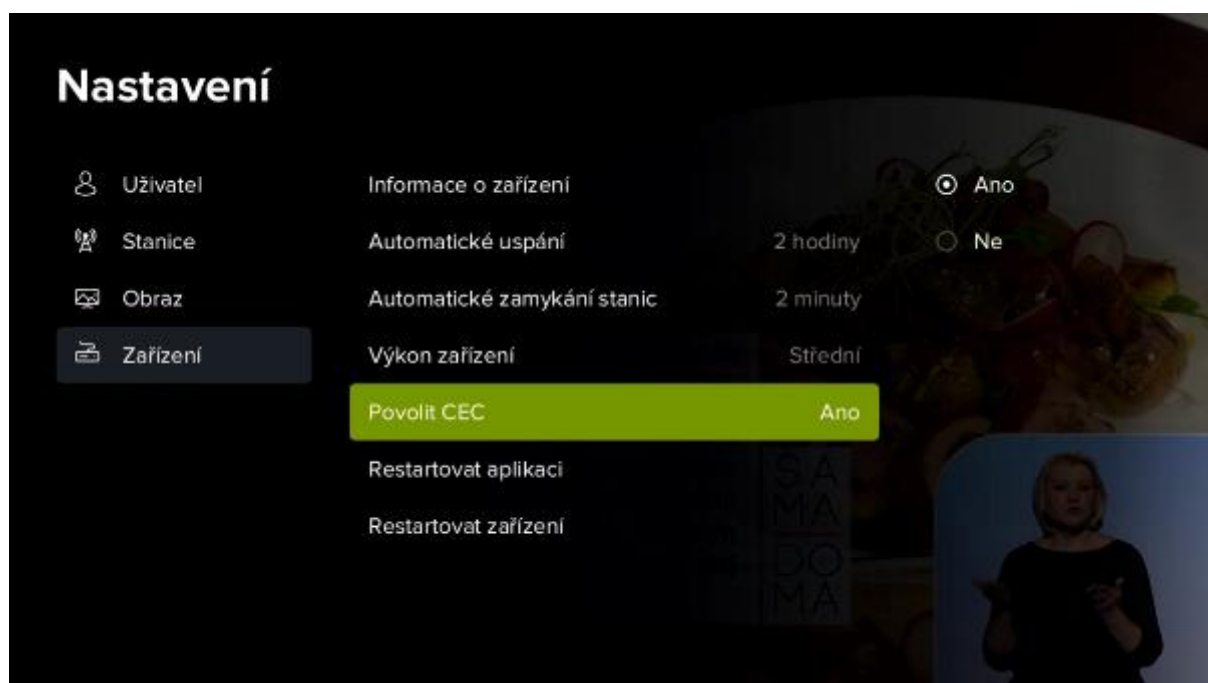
Nastavení

Uživatel
Stanice
Obraz
Zařízení

Informace o zařízení
Automatické uspání 2 hodiny
Automatické zamykání stanic 2 minuty
Výkon zařízení Střední
Povolit CEC Ano
Restartovat aplikaci
Restartovat zařízení

Ano
Ne

SAMA DOMA